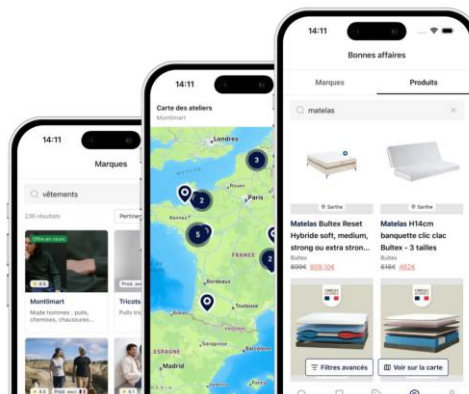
14:11

Marques

vêtements

236 résultats

Pertinence

Offre en cours

4.5

Montlimart

Mode hommes : pulls, chemises, chaussures...

Prod. en France

Tricots

Pulls tric

4.6

4.1

14:11

Carte des ateliers

Montlimart

Londres

3

2

5

Rennes

Paris

FRANCE

2

Bordeaux

Toulouse

ESPAGNE

Madrid

14:11

Bonnes affaires

Marques

Produits

matelas

Sarthe

Sarthe

Matelas Bultex Reset Hybride soft, medium, strong ou extra stron...

Bultex

899€ 809.10€

Matelas H14cm banquette clic clac Bultex - 3 tailles

Bultex

816€ 862€

Filtres avancés

Voir sur la carte